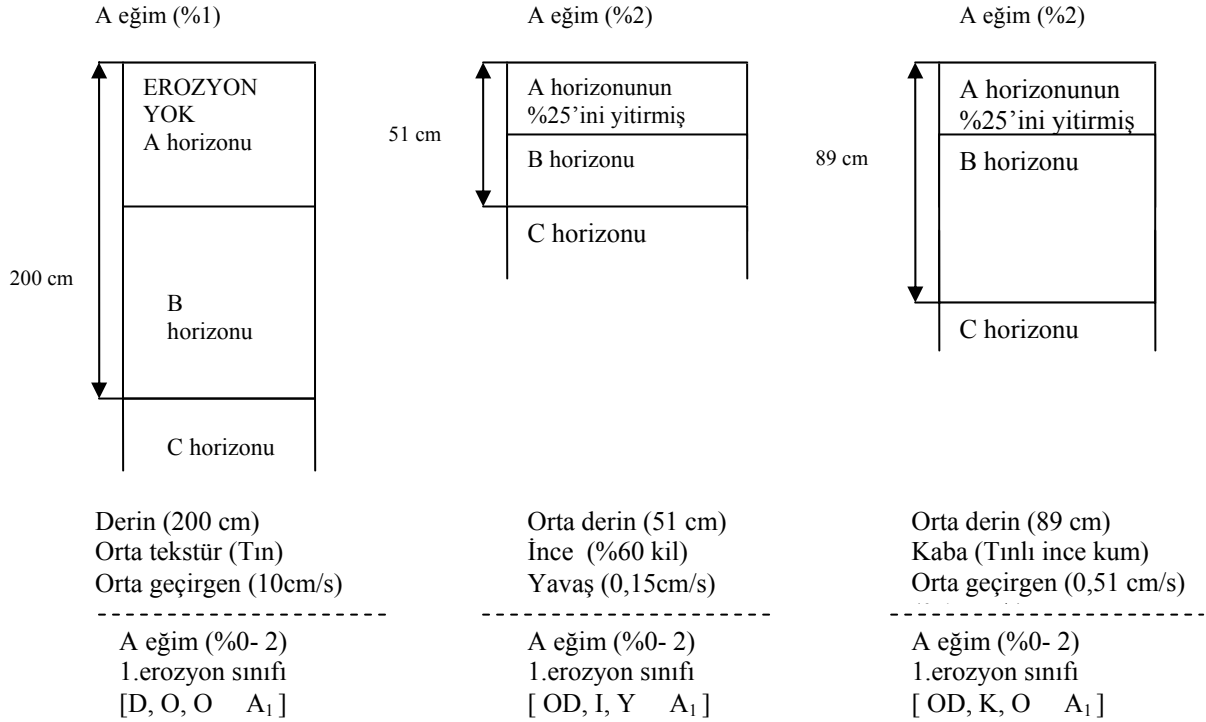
A eğim (%1)

EROZYON YOK
A horizonu

200 cm

B horizonu

C horizonu

A eğim (%2)

51 cm

A horizonunun %25'ini yitirmiş

B horizonu

C horizonu

A eğim (%2)

89 cm

A horizonunun %25'ini yitirmiş

B horizonu

C horizonu

Derin (200 cm)
Orta tekstür (Tın)
Orta geçirgen (10cm/s)

A eğim (%0- 2)
1.erozyon sınıfı
[D, O, O $A_1$ ]

Orta derin (51 cm)
İnce (%60 kil)
Yavaş (0,15cm/s)

A eğim (%0- 2)
1.erozyon sınıfı
[ OD, I, Y $A_1$ ]

Orta derin (89 cm)
Kaba (Tınlı ince kum)
Orta geçirgen (0,51 cm/s)

A eğim (%0- 2)
1.erozyon sınıfı
[ OD, K, O $A_1$ ]